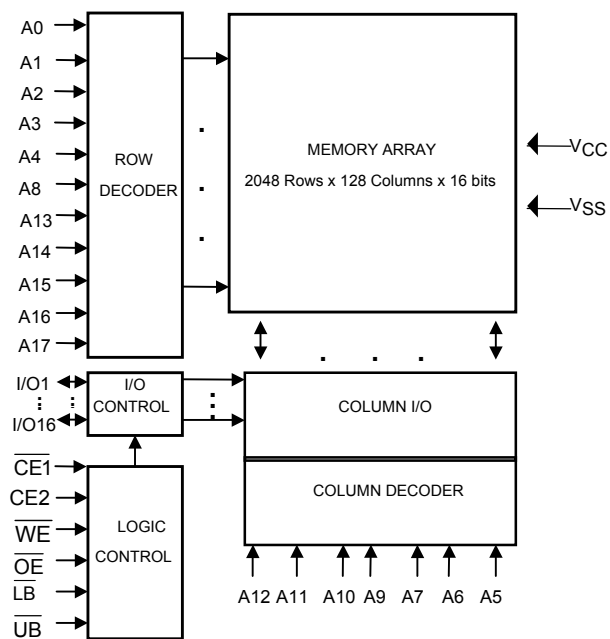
A0
A1
A2
A3
A4
A8
A13
A14
A15
A16
A17

ROW DECODER

MEMORY ARRAY
2048 Rows x 128 Columns x 16 bits

$V_{CC}$
$V_{SS}$

I/O1
I/O16

I/O CONTROL

COLUMN I/O

COLUMN DECODER

$\overline{CE1}$
CE2
$\overline{WE}$
$\overline{OE}$
$\overline{LB}$
$\overline{UB}$

LOGIC CONTROL

A12 A11 A10 A9 A7 A6 A5